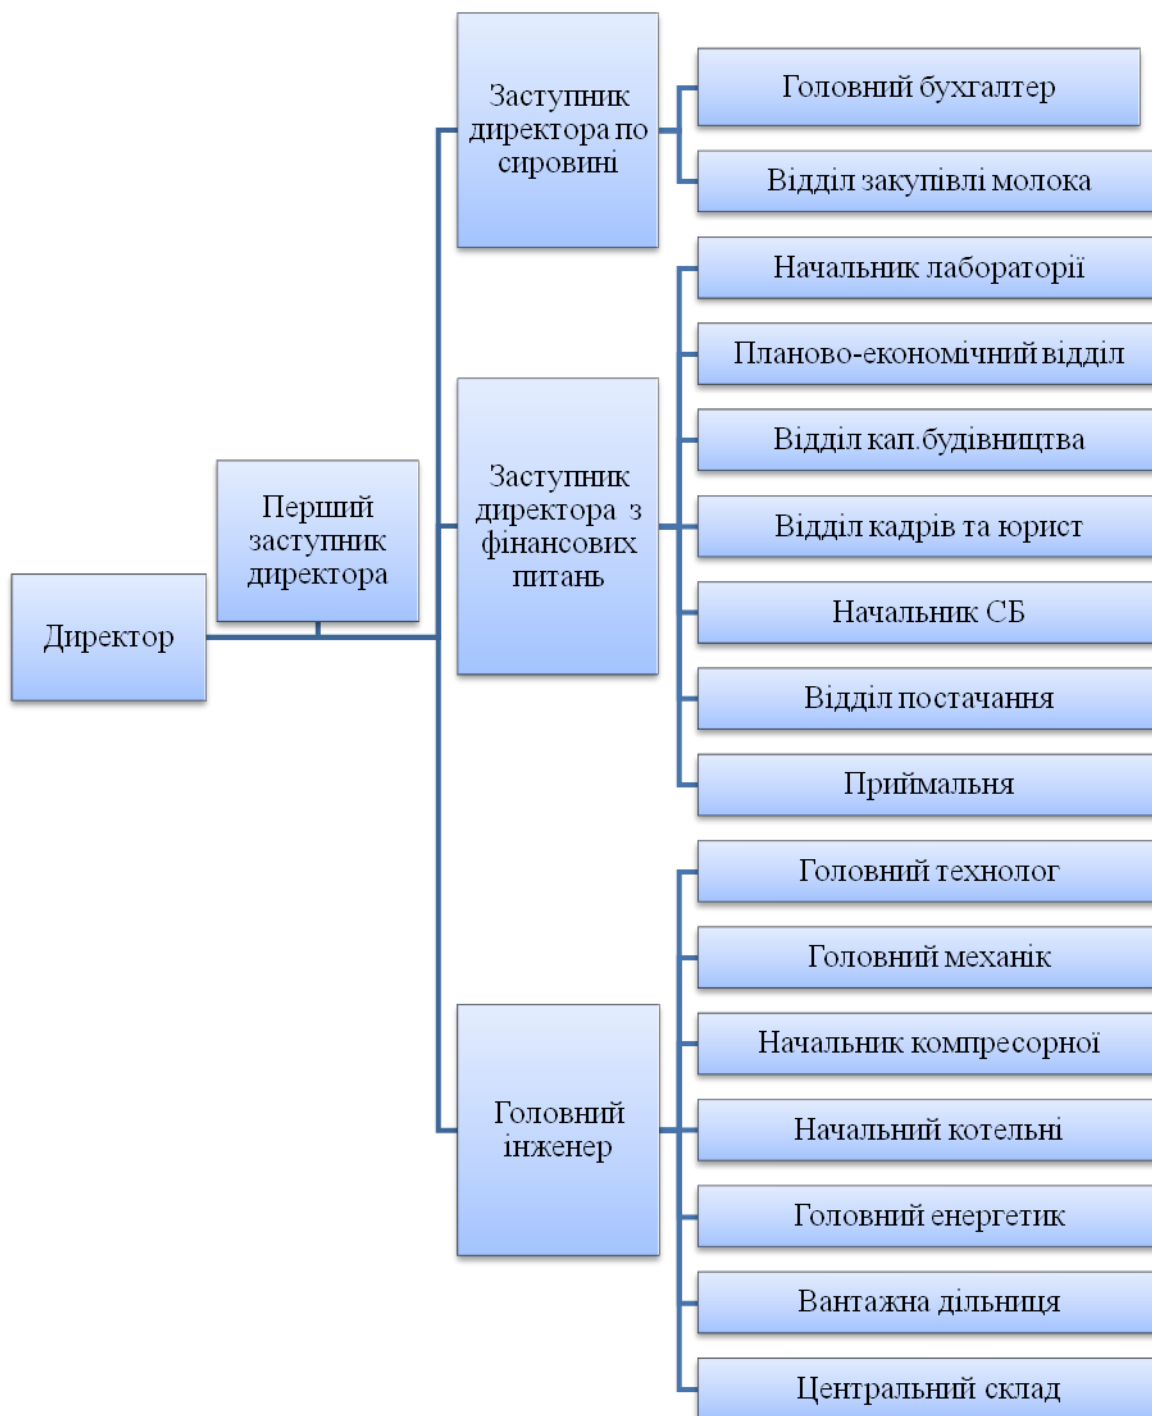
Директор

Перший заступник директора

Заступник директора по сировині

Головний бухгалтер

Відділ закупівлі молока

Заступник директора з фінансових питань

Начальник лабораторії

Планово-економічний відділ

Відділ кап.будівництва

Відділ кадрів та юрист

Начальник СБ

Відділ постачання

Приймальня

Головний інженер

Головний технолог

Головний механік

Начальник компресорної

Начальний котельні

Головний енергетик

Вантажна дільниця

Центральний склад